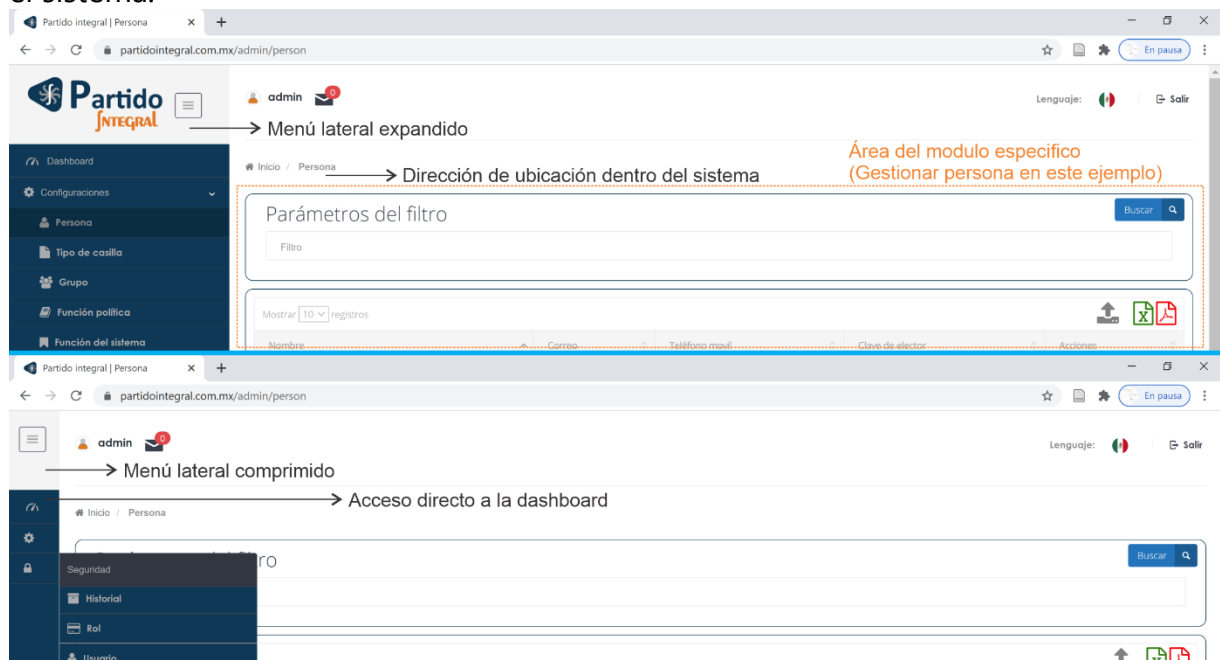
el sistema.

Partido integral | Persona × +

partidointegral.com.mx/admin/person

En pausa

Partido Integral

admin 0

Lenguaje:

Salir

Menú lateral expandido

Dashboard

Configuraciones

Persona

Tipo de casilla

Grupo

Función política

Función del sistema

Inicio / Persona

Dirección de ubicación dentro del sistema

Área del modulo especifico (Gestionar persona en este ejemplo)

Parámetros del filtro

Buscar

Filtro

Mostrar 10 registros

Nombre Correo Teléfono movil Clave de elector Acciones

Partido integral | Persona × +

partidointegral.com.mx/admin/person

En pausa

admin 0

Lenguaje:

Salir

Menú lateral comprimido

Acceso directo a la dashboard

Inicio / Persona

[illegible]ro

Buscar

Seguridad

Historial

Rol

Usuario